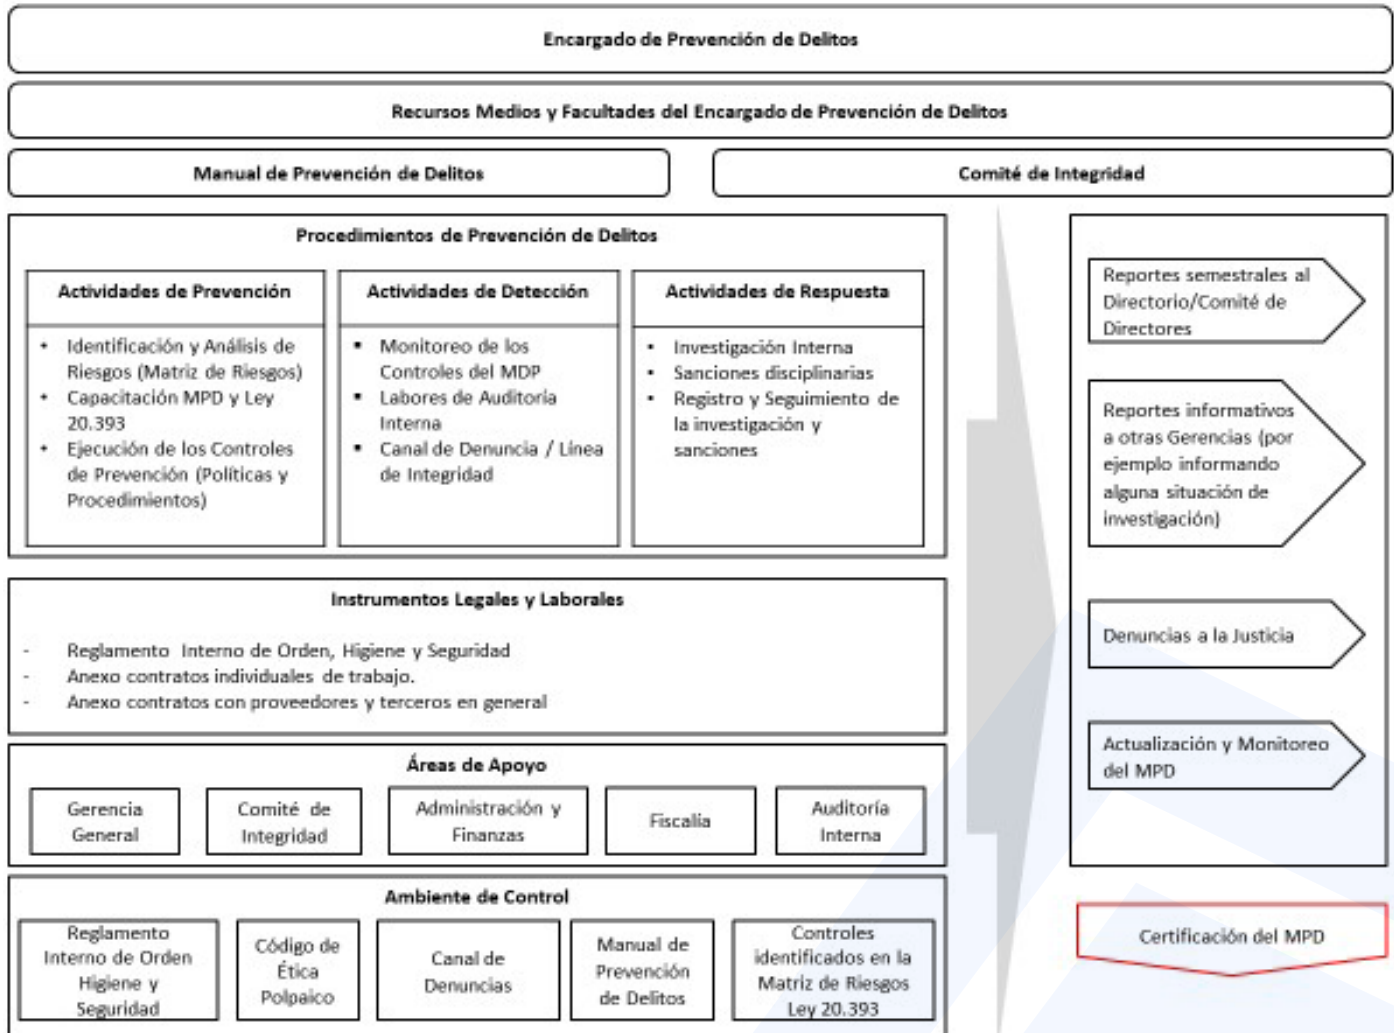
Encargado de Prevención de Delitos

Recursos Medios y Facultades del Encargado de Prevención de Delitos

Manual de Prevención de Delitos

Comité de Integridad

Procedimientos de Prevención de Delitos

Actividades de Prevención

- Identificación y Análisis de Riesgos (Matriz de Riesgos)
- Capacitación MPD y Ley 20.393
- Ejecución de los Controles de Prevención (Políticas y Procedimientos)

Actividades de Detección

- Monitoreo de los Controles del MDP
- Labores de Auditoría Interna
- Canal de Denuncia / Línea de Integridad

Actividades de Respuesta

- Investigación Interna
- Sanciones disciplinarias
- Registro y Seguimiento de la investigación y sanciones

Reportes semestrales al Directorio/Comité de Directores

Reportes informativos a otras Gerencias (por ejemplo informando alguna situación de investigación)

Denuncias a la Justicia

Actualización y Monitoreo del MPD

Instrumentos Legales y Laborales

- Reglamento Interno de Orden, Higiene y Seguridad
- Anexo contratos individuales de trabajo.
- Anexo contratos con proveedores y terceros en general

Áreas de Apoyo

Gerencia General

Comité de Integridad

Administración y Finanzas

Fiscalía

Auditoría Interna

Ambiente de Control

Reglamento Interno de Orden Higiene y Seguridad

Código de Ética Polpaico

Canal de Denuncias

Manual de Prevención de Delitos

Controles identificados en la Matriz de Riesgos Ley 20.393

Certificación del MPD